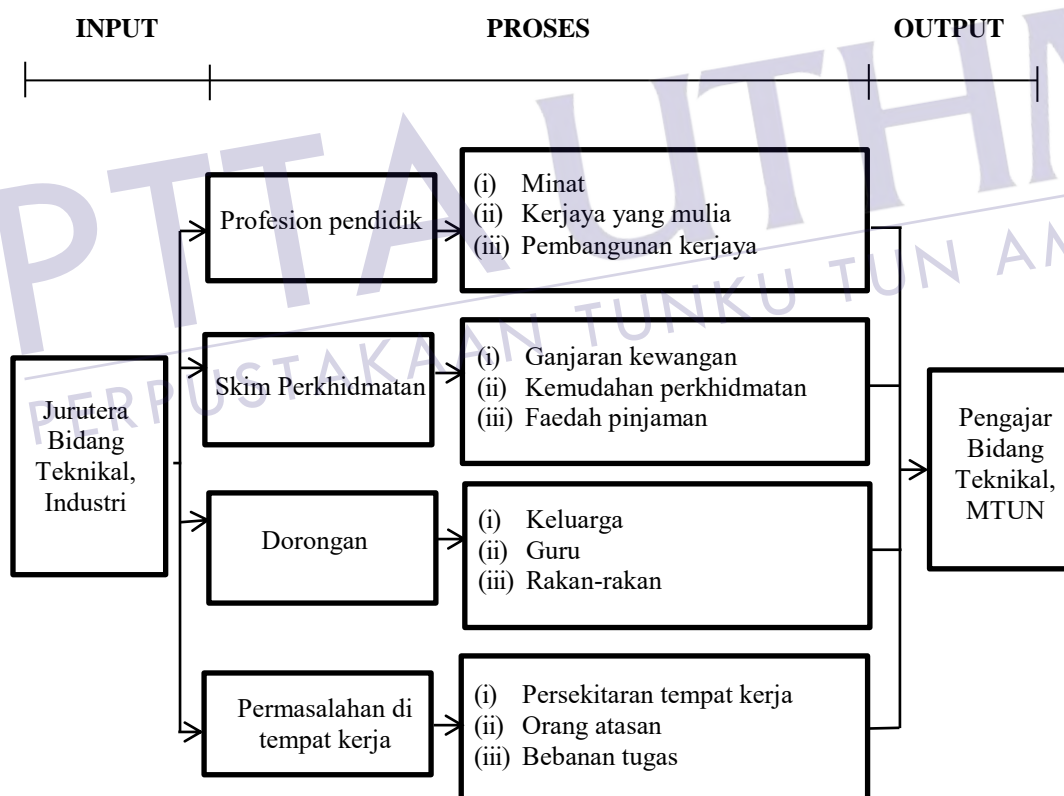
INPUT

PROSES

OUTPUT

Jurutera Bidang Teknikal, Industri

Profesion pendidik

(i) Minat
(ii) Kerjaya yang mulia
(iii) Pembangunan kerjaya

Skim Perkhidmatan

(i) Ganjaran kewangan
(ii) Kemudahan perkhidmatan
(iii) Faedah pinjaman

Dorongan

(i) Keluarga
(ii) Guru
(iii) Rakan-rakan

Permasalahan di tempat kerja

(i) Persekitaran tempat kerja
(ii) Orang atasan
(iii) Bebanan tugas

Pengajar Bidang Teknikal, MTUN

PTTAUTHM PERPUSTAKAAN TUNKU TUN AMINAH